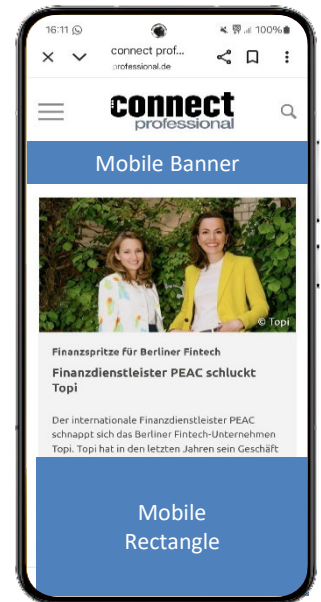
16:11 100%

connect prof...
professional.de

connect
professional

Mobile Banner

© Topi

Finanzspritze für Berliner Fintech

Finanzdienstleister PEAC schluckt Topi

Der internationale Finanzdienstleister PEAC schnappt sich das Berliner Fintech-Unternehmen Topi. Topi hat in den letzten Jahren sein Geschäft

Mobile Rectangle